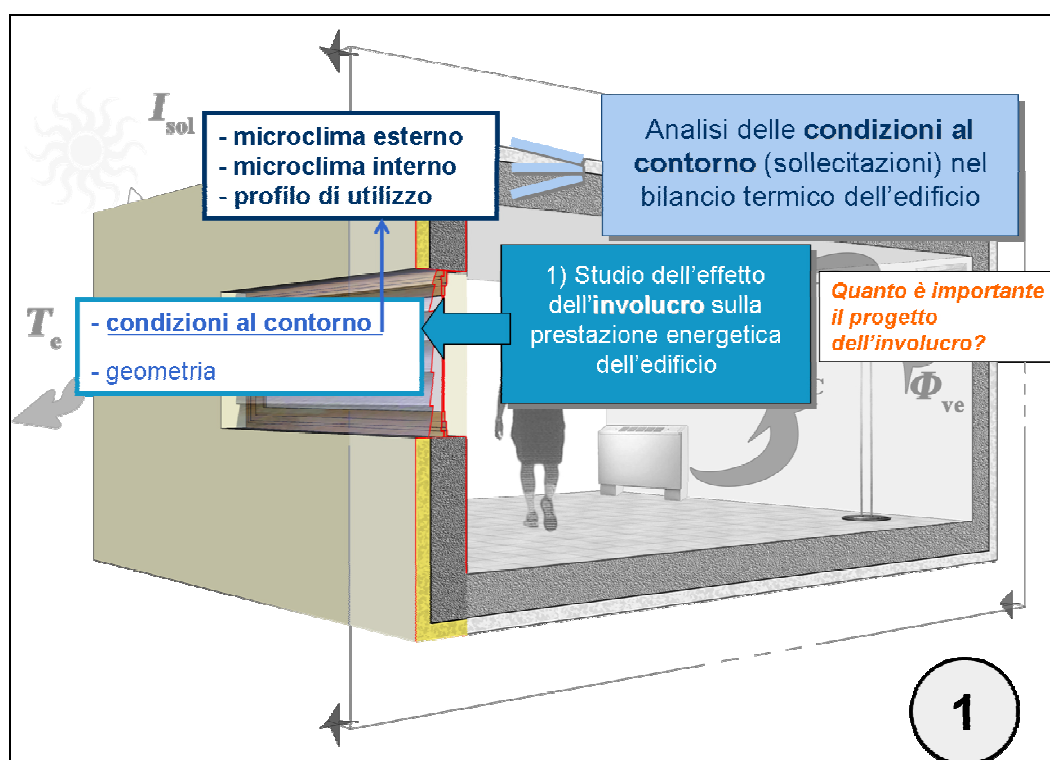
$I_{sol}$

- microclima esterno
- microclima interno
- profilo di utilizzo

Analisi delle condizioni al contorno (sollecitazioni) nel bilancio termico dell'edificio

1) Studio dell'effetto dell'involucro sulla prestazione energetica dell'edificio

Quanto è importante il progetto dell'involucro?

$T_e$

- condizioni al contorno

- geometria

$\Phi_{ve}$

1